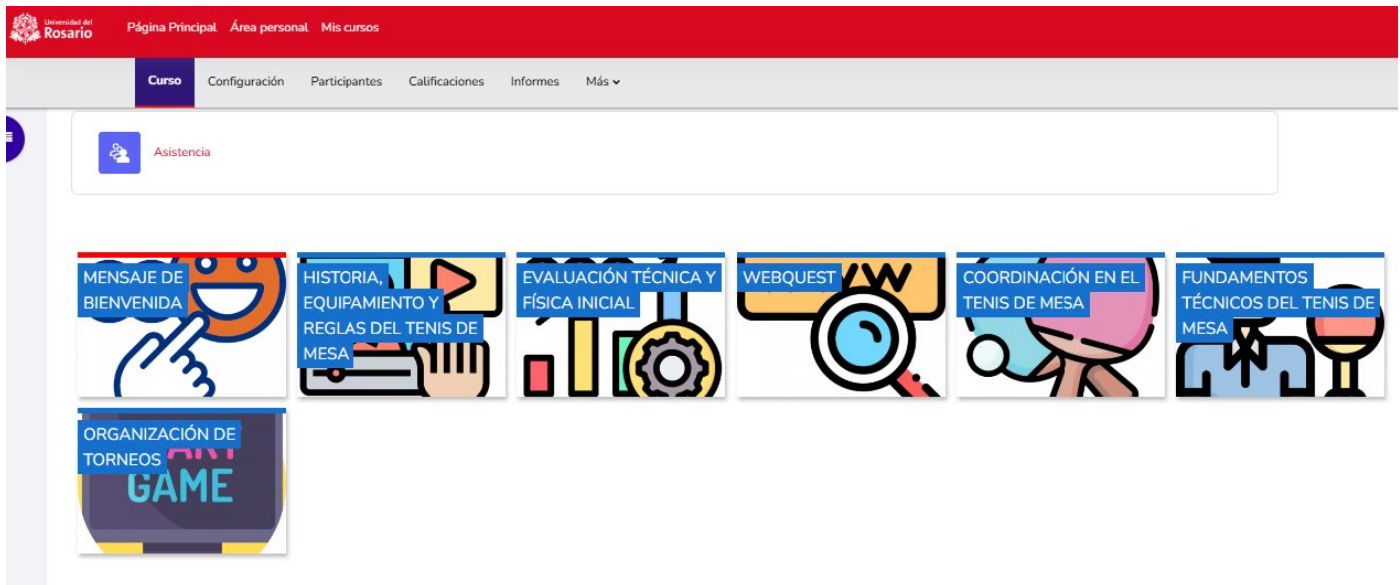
Universidad del Rosario

Página Principal Área personal Mis cursos

Curso Configuración Participantes Calificaciones Informes Más

Asistencia

MENSAJE DE BIENVENIDA

HISTORIA, EQUIPAMIENTO Y REGLAS DEL TENIS DE MESA

EVALUACIÓN TÉCNICA Y FÍSICA INICIAL

WEBQUEST

COORDINACIÓN EN EL TENIS DE MESA

FUNDAMENTOS TÉCNICOS DEL TENIS DE MESA

ORGANIZACIÓN DE TORNEOS

GAME